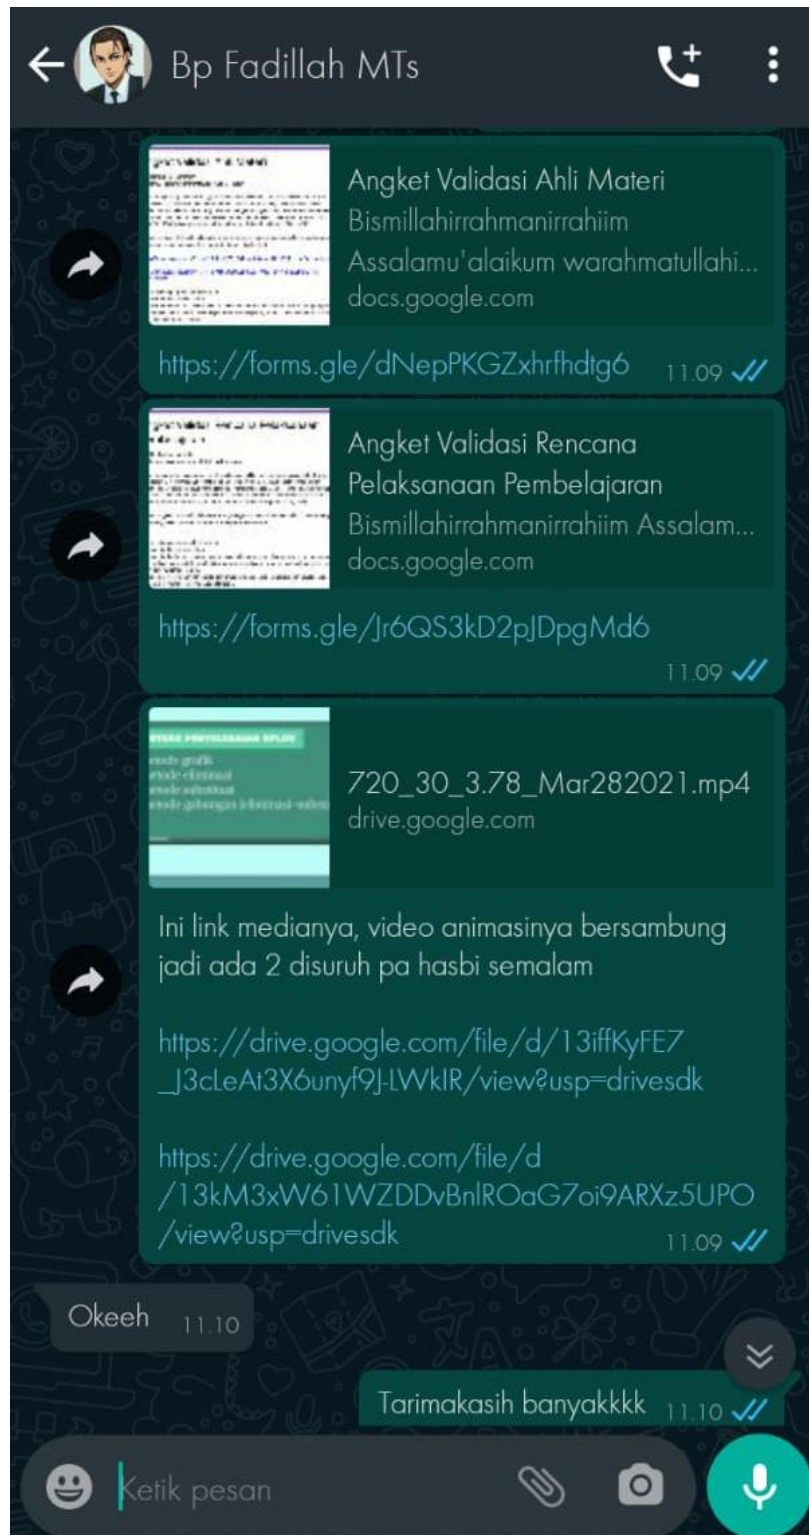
Bp Fadillah MTs

Angket Validasi Ahli Materi
Bismillahirrahmanirrahiim Assalamu'alaikum warahmatullahi...
docs.google.com

https://forms.gle/dNepPKGZxhrfhdtg6 11.09

Angket Validasi Rencana Pelaksanaan Pembelajaran
Bismillahirrahmanirrahiim Assalam...
docs.google.com

https://forms.gle/Jr6QS3kD2pJDpgMd6
11.09

720_30_3.78_Mar282021.mp4
drive.google.com

Ini link medianya, video animasinya bersambung jadi ada 2 disuruh pa hasbi semalam

https://drive.google.com/file/d/13iffKyFE7_J3cLeAt3X6unyf9J-LWkIR/view?usp=drivesdk

https://drive.google.com/file/d/13kM3xW61WZDDvBnlROaG7oi9ARXz5UPO/view?usp=drivesdk
11.09

Okeeh 11.10

Tarimakasih banyakkkk 11.10

Ketik pesan